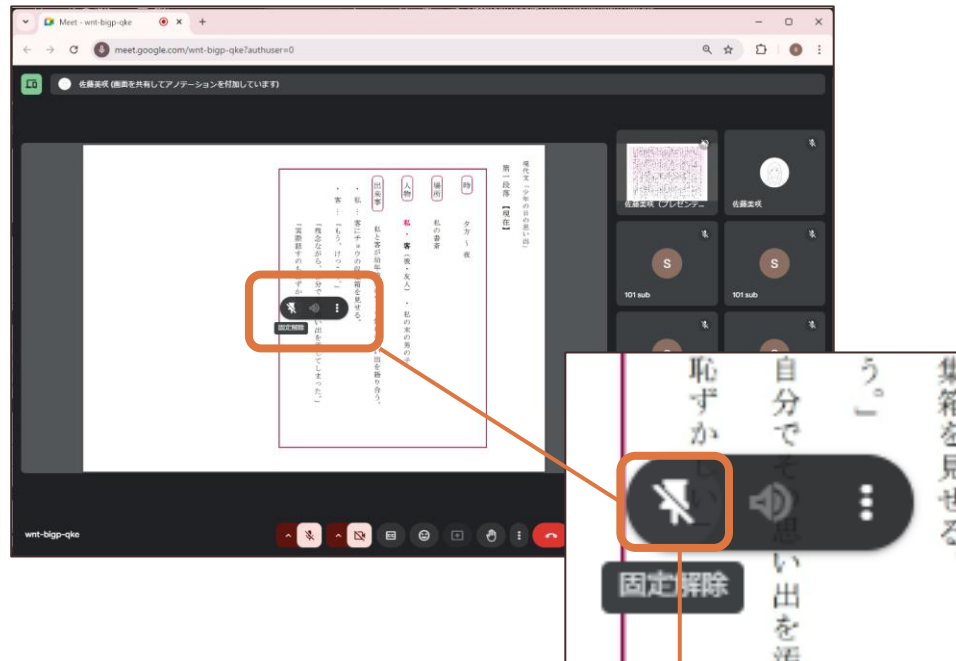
Meet - wnt-bigp-qke

meet.google.com/wnt-bigp-qke?authuser=0

佐藤美咲 (画面を共有してアノテーションを付加しています)

現代文「少年の日の思い出」

第一段落 【現在】

時 夕方～夜

場所 私の書斎

人物 私・客（僕・友人）・私の末の男の子

出来事 私と客が昆虫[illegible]箱を見せる。

・私・・・客にチョウの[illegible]を見せる。

・客・・・「もう、けっこう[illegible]」

「残念ながら、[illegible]分で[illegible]い出を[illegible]してしまった。」

「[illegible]ずか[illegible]」

固定解除

佐藤美咲（プレゼンテ...

佐藤美咲

S

101 sub

S

101 sub

wnt-bigp-qke

う。」

自分でその思い出を汚

恥ずかしい

集箱を見せる

固定解除